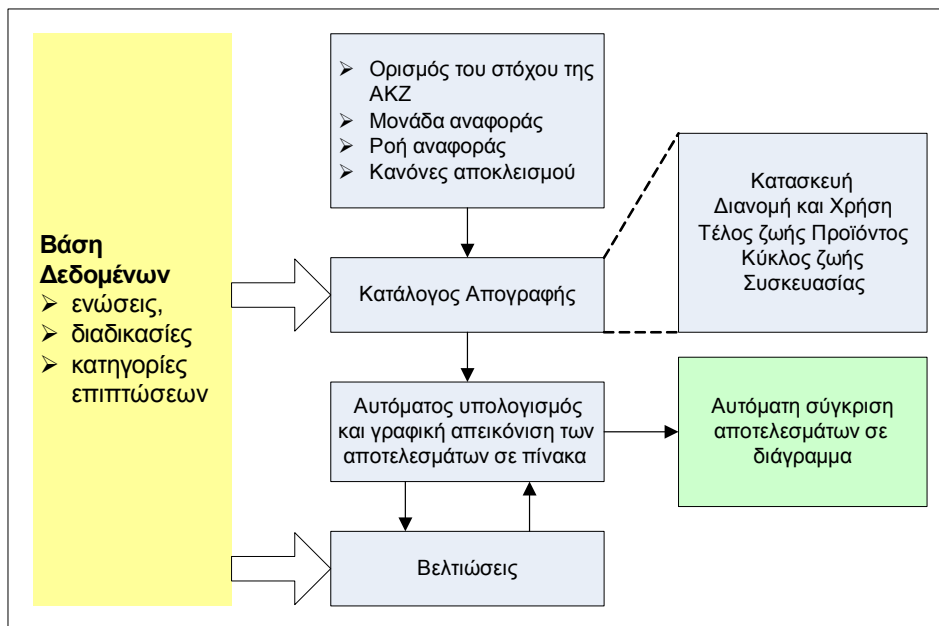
Βάση Δεδομένων
➢ ενώσεις,
➢ διαδικασίες
➢ κατηγορίες επιπτώσεων

➢ Ορισμός του στόχου της ΑΚΖ
➢ Μονάδα αναφοράς
➢ Ροή αναφοράς
➢ Κανόνες αποκλεισμού

Κατάλογος Απογραφής

Κατασκευή
Διανομή και Χρήση
Τέλος ζωής Προϊόντος
Κύκλος ζωής Συσκευασίας

Αυτόματος υπολογισμός και γραφική απεικόνιση των αποτελεσμάτων σε πίνακα

Αυτόματη σύγκριση αποτελεσμάτων σε διάγραμμα

Βελτιώσεις